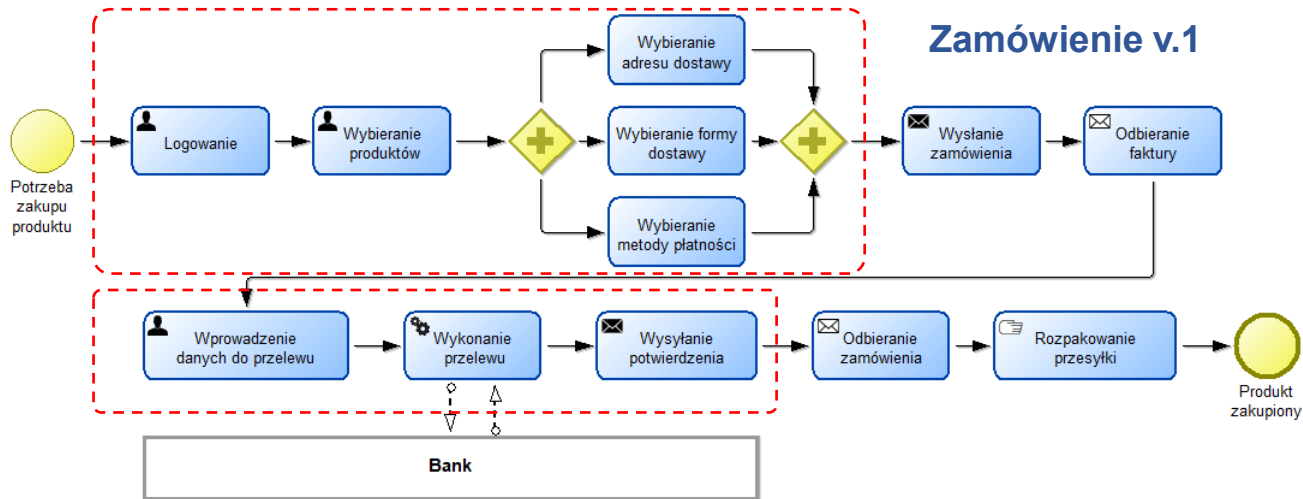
Zamówienie v.1

Potrzeba zakupu produktu

Logowanie

Wybieranie produktów

Wybieranie adresu dostawy

Wybieranie formy dostawy

Wybieranie metody płatności

Wysłanie zamówienia

Odbieranie faktury

Wprowadzenie danych do przelewu

Wykonanie przelewu

Wysyłanie potwierdzenia

Odbieranie zamówienia

Rozpakowanie przesyłki

Produkt zakupiony

Bank